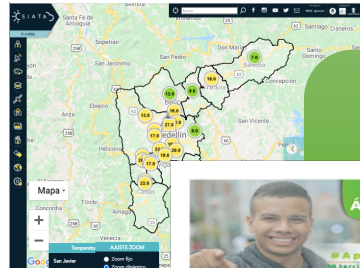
SIATA
Ir a inicio
Buscar
Santa Fe de Antioquia
Sopetrán
San Jerónimo
San Pedro
Don Matías
Santo Domingo
Cisneros
Barbosa
Concepción
Girardota
Bello
Copacabana
Ebejico
Medellín
Rionegro
San Vicente
Heliconia
Armenia
Envigado
Caldas
Amagá
Titiribí
Concordia
El Retiro
La Ceja
Abejorral
7.0
19.0
9.0
13.0
16.0
17.0
8.0
17.0
8.0
22.0
Mapa
+
−
Temperatu
AJUSTE ZOOM
San Javier
Zoom fijo
Zoom dinámico
Google
Á